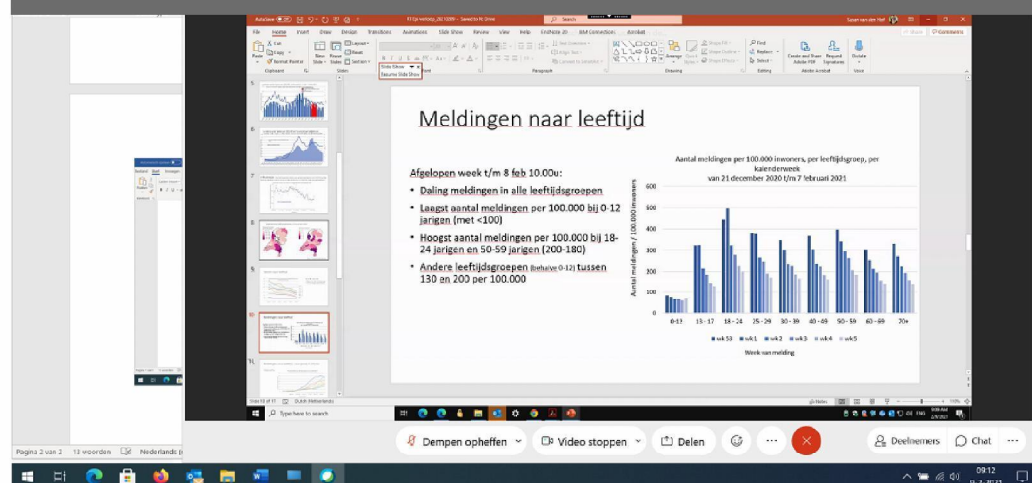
Meldingen naar leeftijd

Afgelopen week t/m 8 feb 10.00u:
• Daling meldingen in alle leeftijdsgroepen
• Laagst aantal meldingen per 100.000 bij 0-12 jarigen (met <100)
• Hoogst aantal meldingen per 100.000 bij 18-24 jarigen en 50-59 jarigen (200-180)
• Andere leeftijdsgroepen (behalve 0-12) tussen 130 en 200 per 100.000

Aantal meldingen per 100.000 inwoners, per leeftijdsgroep, per kalenderweek
van 21 december 2020 t/m 7 februari 2021

Aantal meldingen / 100.000 inwoners

600
500
400
300
200
100
0

0-12 15-17 18-24 25-29 30-39 40-49 50-59 60-69 70+

wk 53 wk 1 wk 2 wk 3 wk 4 wk 5

Week van melding

File Home Insert Draw Design Transitions Animations Slide Show Review View Help

Slide Show
Resume Slide Show

Type here to search

Pagina 2 van 2 13 woorden Nederlands

Dempen opheffen Video stoppen Delen Deelnemers Chat

09:12